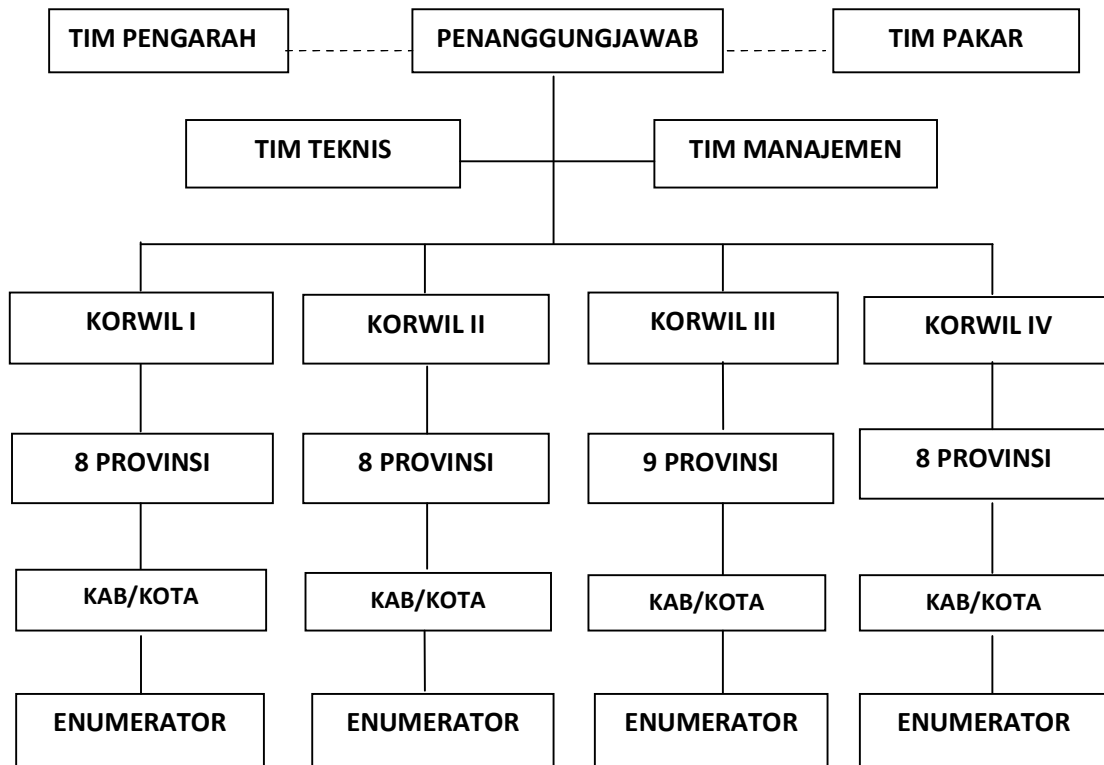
TIM PENGARAH

PENANGGUNGJAWAB

TIM PAKAR

TIM TEKNIS

TIM MANAJEMEN

KORWIL I

KORWIL II

KORWIL III

KORWIL IV

8 PROVINSI

8 PROVINSI

9 PROVINSI

8 PROVINSI

KAB/KOTA

KAB/KOTA

KAB/KOTA

KAB/KOTA

ENUMERATOR

ENUMERATOR

ENUMERATOR

ENUMERATOR